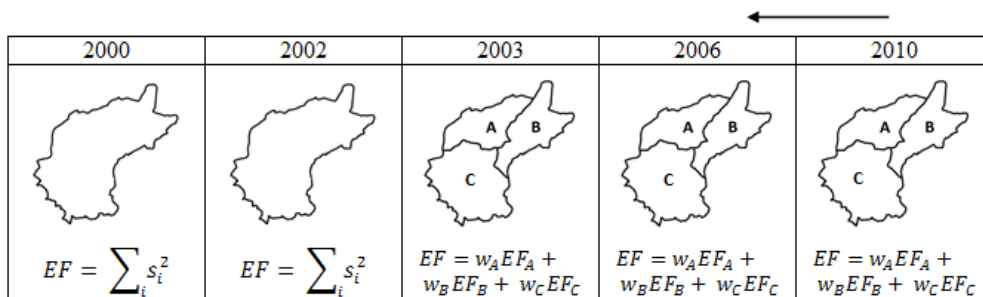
| 2000 | 2002 | 2003 | 2006 | 2010 |
|---|---|---|---|---|
| $EF = \sum_i s_i^2$ | $EF = \sum_i s_i^2$ | A B C $EF = w_A EF_A + w_B EF_B + w_C EF_C$ | A B C $EF = w_A EF_A + w_B EF_B + w_C EF_C$ | A B C $EF = w_A EF_A + w_B EF_B + w_C EF_C$ |